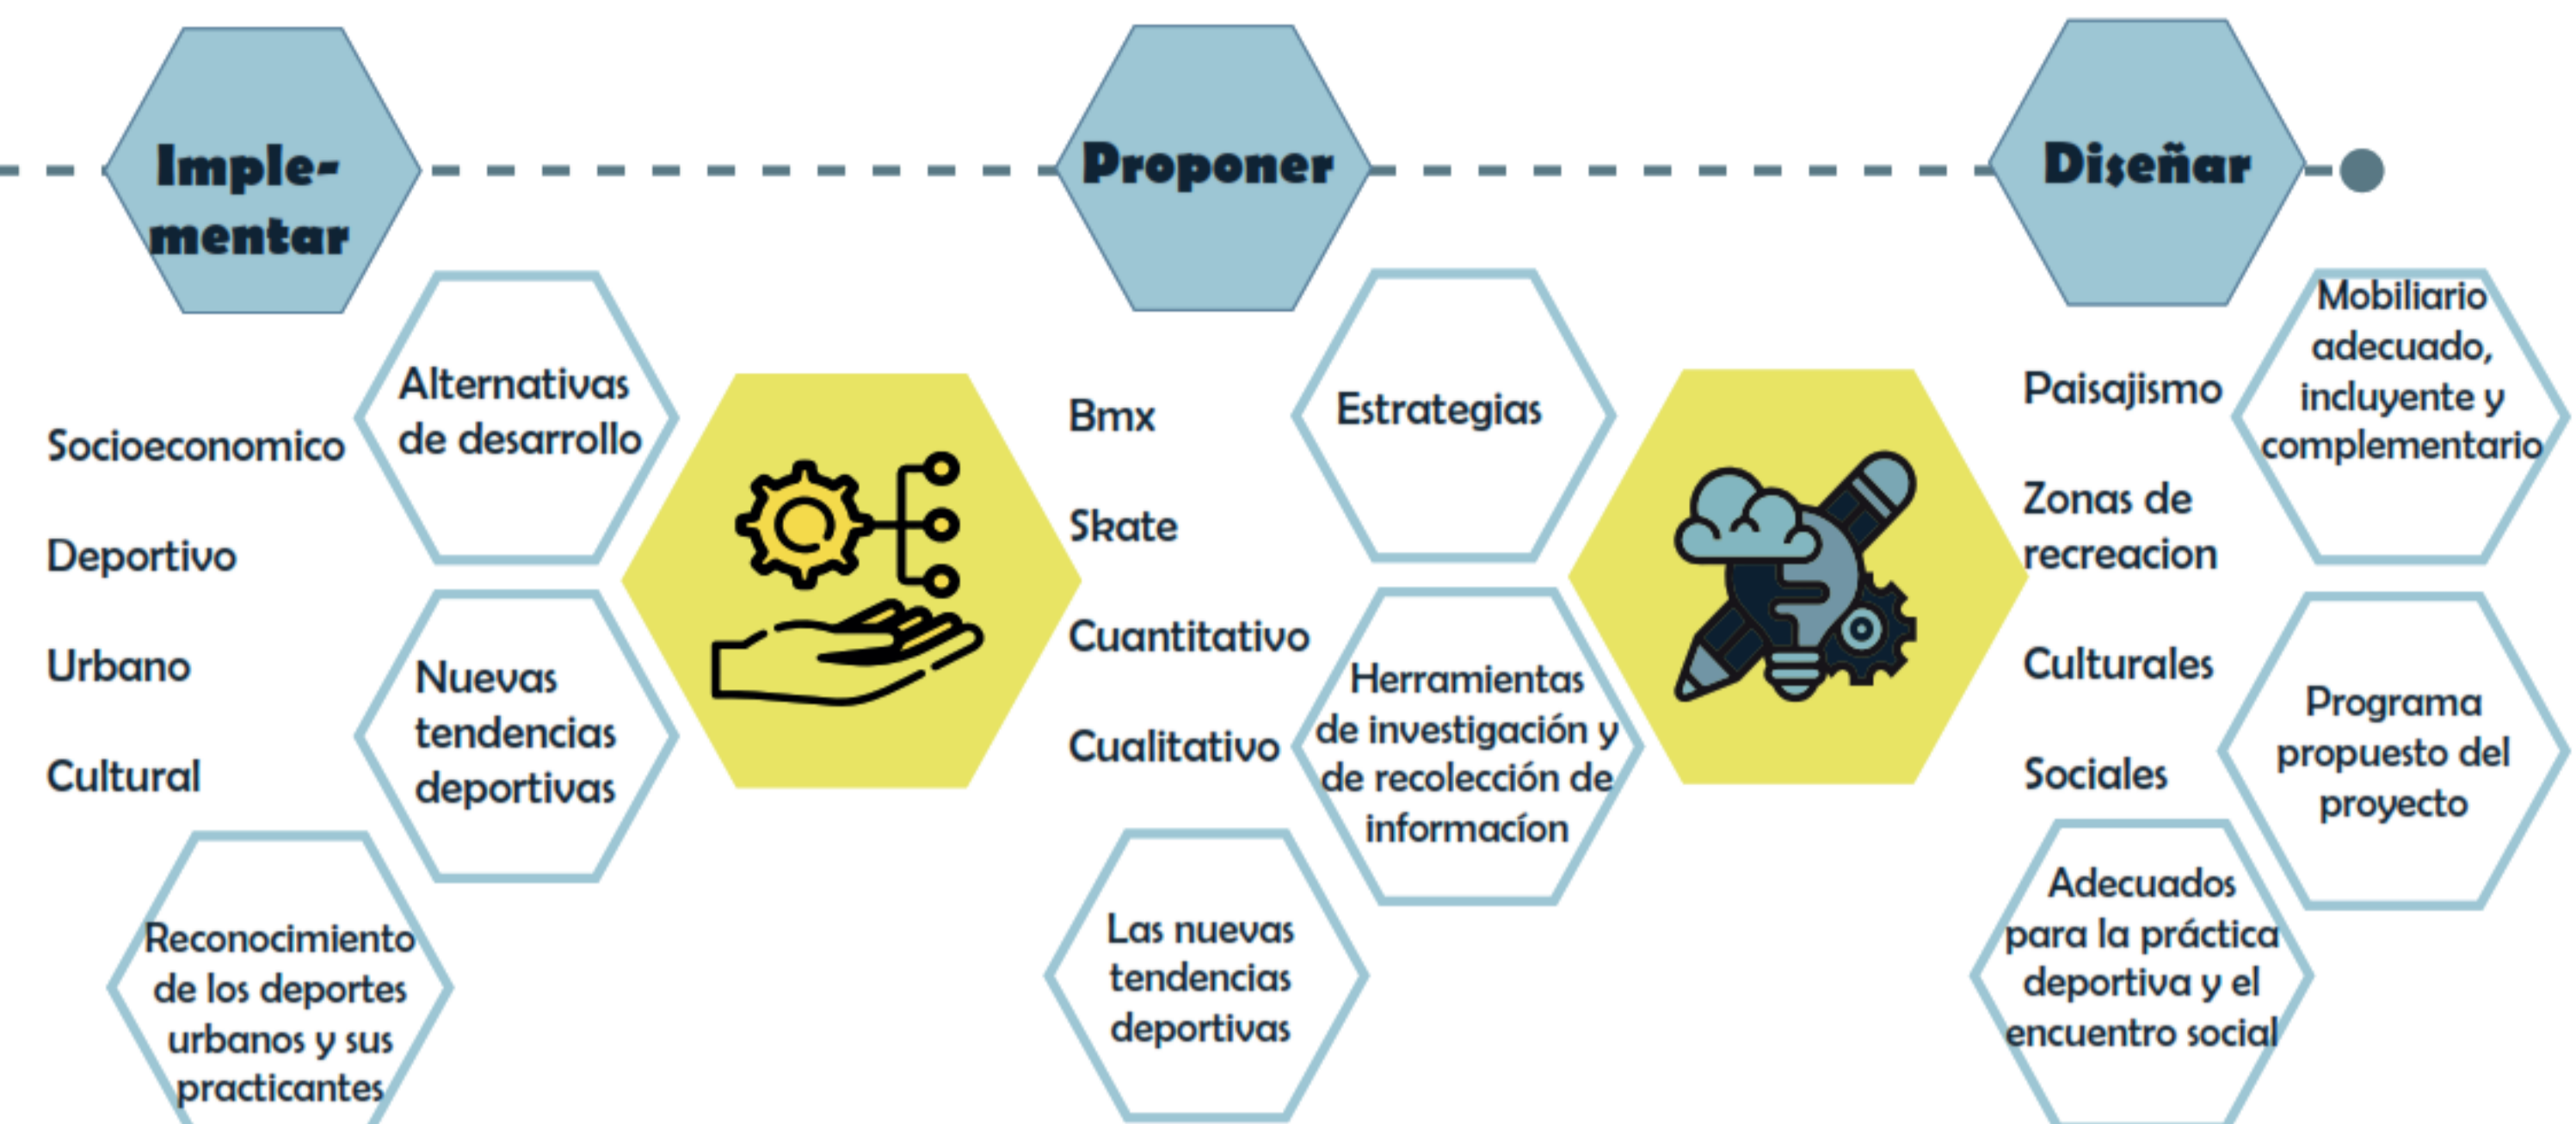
Implementar

Socioeconomico

Deportivo

Urbano

Cultural

Alternativas de desarrollo

Nuevas tendencias deportivas

Reconocimiento de los deportes urbanos y sus practicantes

Proponer

Bmx

Skate

Cuantitativo

Cualitativo

Estrategias

Herramientas de investigación y de recolección de informacíon

Las nuevas tendencias deportivas

Diseñar

Paisajismo

Zonas de recreacion

Culturales

Sociales

Mobiliario adecuado, incluyente y complementario

Programa propuesto del proyecto

Adecuados para la práctica deportiva y el encuentro social